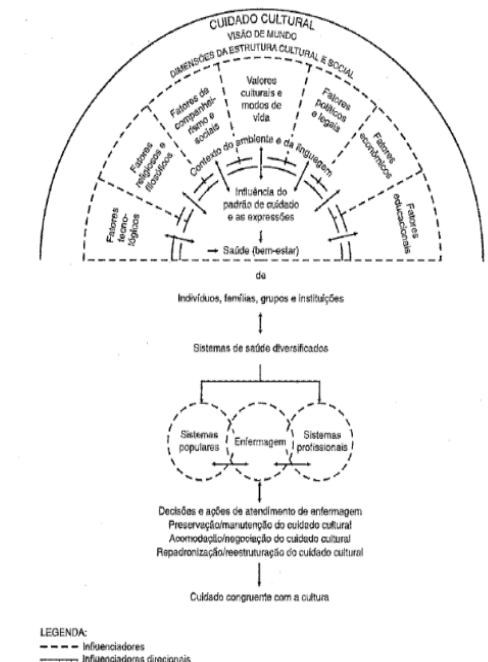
CUIDADO CULTURAL
VISÃO DE MUNDO
DIMENSÕES DA ESTRUTURA CULTURAL E SOCIAL

Valores culturais e modos de vida

Fatores de companheirismo e sociais

Fatores políticos e legais

Fatores religiosos e filosóficos

Fatores econômicos

Fatores tecnológicos

Fatores educacionais

Contexto do ambiente e da linguagem

Influência do padrão de cuidado e as expressões

Saúde (bem-estar)

de

Indivíduos, famílias, grupos e instituições

Sistemas de saúde diversificados

Sistemas populares

Enfermagem

Sistemas profissionais

Decisões e ações de atendimento de enfermagem
Preservação/manutenção do cuidado cultural
Acomodação/negociação do cuidado cultural
Repadronização/reestruturação do cuidado cultural

Cuidado congruente com a cultura

LEGENDA:
Influenciadores
Influenciadores direcionais